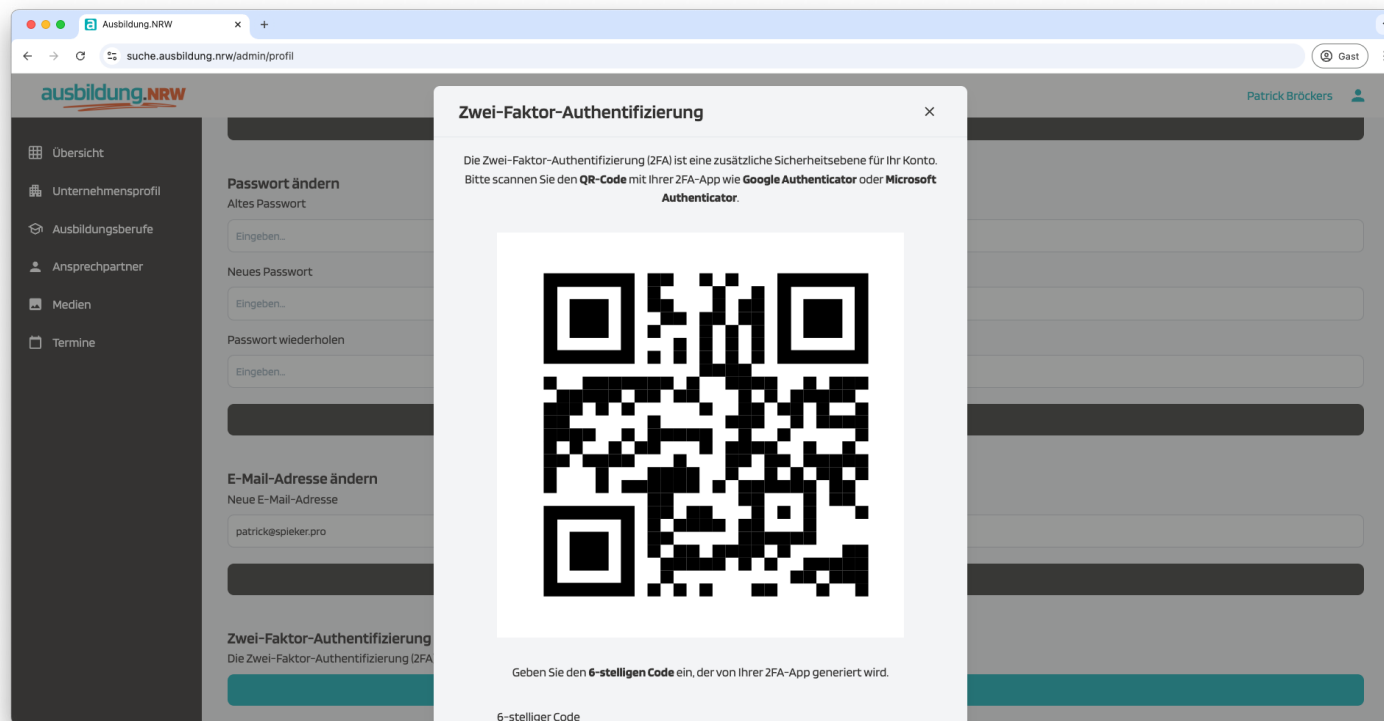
Ausbildung.NRW
suche.ausbildung.nrw/admin/profil
Gast

ausbildung.NRW

Patrick Bröckers

Übersicht
Unternehmensprofil
Ausbildungsberufe
Ansprechpartner
Medien
Termine

Passwort ändern
Altes Passwort
Eingeben...
Neues Passwort
Eingeben...
Passwort wiederholen
Eingeben...

E-Mail-Adresse ändern
Neue E-Mail-Adresse
patrick@spieker.pro

Zwei-Faktor-Authentifizierung
Die Zwei-Faktor-Authentifizierung (2FA

Zwei-Faktor-Authentifizierung

Die Zwei-Faktor-Authentifizierung (2FA) ist eine zusätzliche Sicherheitsebene für Ihr Konto. Bitte scannen Sie den **QR-Code** mit Ihrer 2FA-App wie **Google Authenticator** oder **Microsoft Authenticator**.

Geben Sie den **6-stelligen Code** ein, der von Ihrer 2FA-App generiert wird.

6-stelliger Code